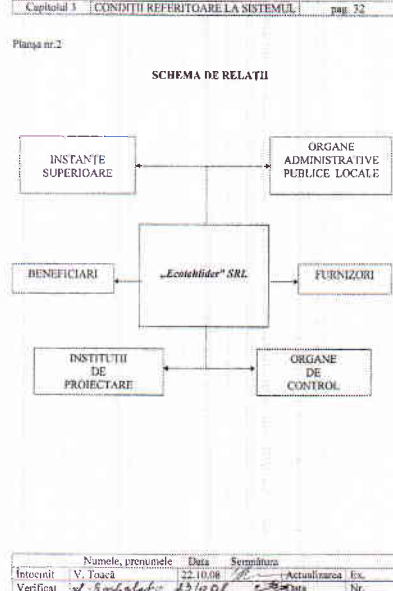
| Capitolul 3 | CONDIŢII REFERITOARE LA SISTEMUL | pag. 32 |
|---|---|---|

Planşa nr.2

SCHEMA DE RELAŢII

INSTANŢE SUPERIOARE

ORGANE ADMINISTRATIVE PUBLICE LOCALE

BENEFICIARI

„Ecotehlider" SRL

FURNIZORI

INSTITUŢII DE PROIECTARE

ORGANE DE CONTROL

| | Numele, prenumele | Data | Semnătura | | |
|---|---|---|---|---|---|
| Întocmit | V. Toacă | 22.10.08 | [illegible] | Actualizarea | Ex. |
| Verificat | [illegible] | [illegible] | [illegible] | Data | Nr. |